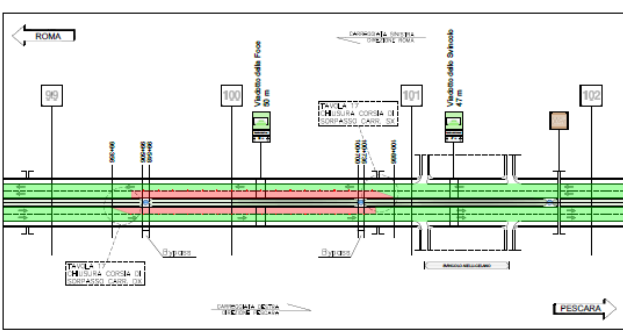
ROMA

CARREGGIATA SINISTRA
DIREZIONE ROMA

99

100

Viadotto della Foce
50 m

TAVOLA 17
CHIUSURA CORSIA DI
SORPASSO CARR. SX

101

Viadotto dello Svincolo
47 m

102

Bypass

Bypass

TAVOLA 17
CHIUSURA CORSIA DI
SORPASSO CARR. DX

CARREGGIATA DESTRA
DIREZIONE PESCARA

PESCARA